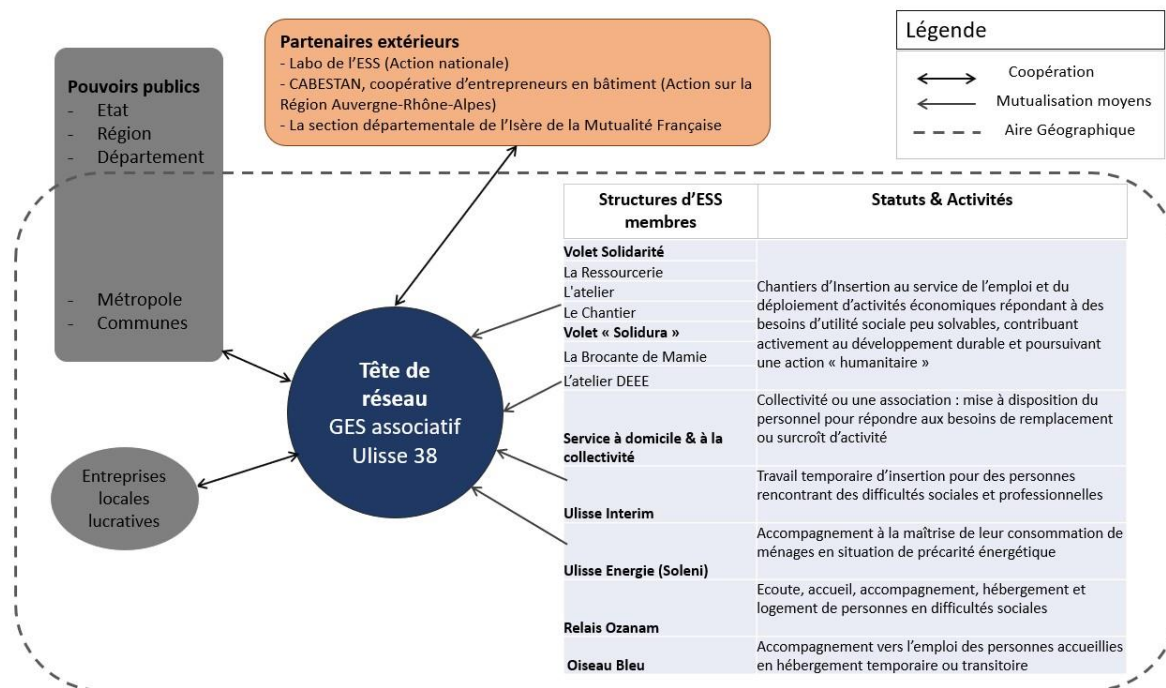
Partenaires extérieurs
- Labo de l'ESS (Action nationale)
- CABESTAN, coopérative d'entrepreneurs en bâtiment (Action sur la Région Auvergne-Rhône-Alpes)
- La section départementale de l'Isère de la Mutualité Française

Légende
Coopération
Mutualisation moyens
Aire Géographique

Pouvoirs publics
- Etat
- Région
- Département

- Métropole
- Communes

Tête de réseau
GES associatif
Ulisse 38

Entreprises locales lucratives

| Structures d'ESS membres | Statuts & Activités |
|---|---|
| Volet Solidarité<br>La Ressourcerie<br>L'atelier<br>Le Chantier<br>Volet « Solidura »<br>La Brocante de Mamie<br>L'atelier DEEE | Chantiers d'Insertion au service de l'emploi et du déploiement d'activités économiques répondant à des besoins d'utilité sociale peu solvables, contribuant activement au développement durable et poursuivant une action « humanitaire » |
| Service à domicile & à la collectivité | Collectivité ou une association : mise à disposition du personnel pour répondre aux besoins de remplacement ou surcroît d'activité |
| Ulisse Interim | Travail temporaire d'insertion pour des personnes rencontrant des difficultés sociales et professionnelles |
| Ulisse Energie (Soleni) | Accompagnement à la maîtrise de leur consommation de ménages en situation de précarité énergétique |
| Relais Ozanam | Ecoute, accueil, accompagnement, hébergement et logement de personnes en difficultés sociales |
| Oiseau Bleu | Accompagnement vers l'emploi des personnes accueillies en hébergement temporaire ou transitoire |